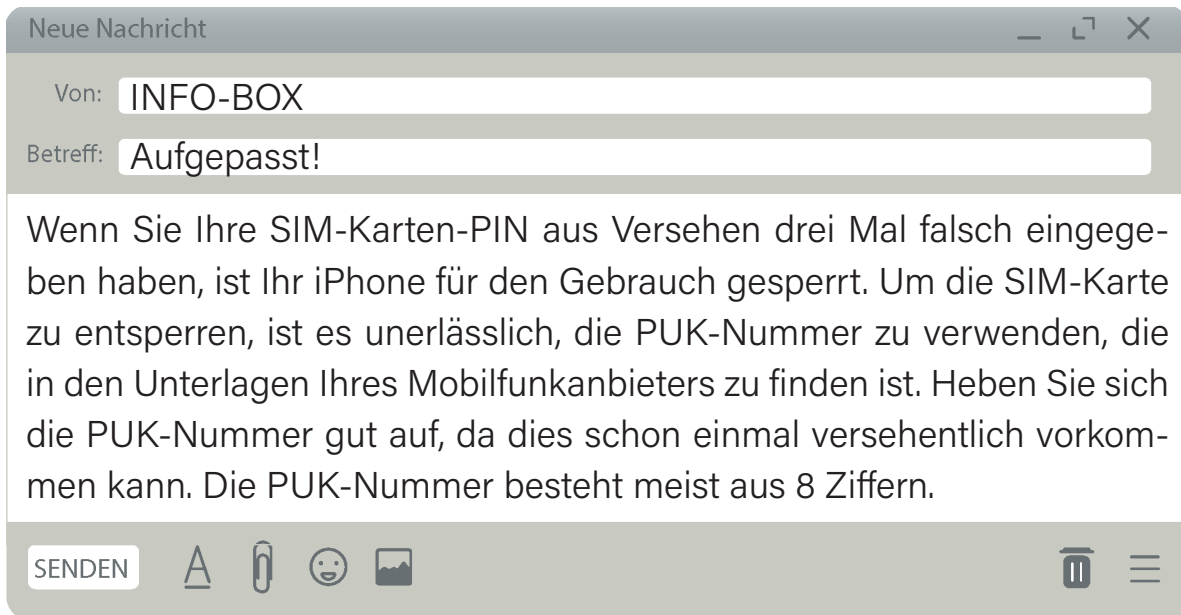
Neue Nachricht

Von: INFO-BOX

Betreff: Aufgepasst!

Wenn Sie Ihre SIM-Karten-PIN aus Versehen drei Mal falsch eingegeben haben, ist Ihr iPhone für den Gebrauch gesperrt. Um die SIM-Karte zu entsperren, ist es unerlässlich, die PUK-Nummer zu verwenden, die in den Unterlagen Ihres Mobilfunkanbieters zu finden ist. Heben Sie sich die PUK-Nummer gut auf, da dies schon einmal versehentlich vorkommen kann. Die PUK-Nummer besteht meist aus 8 Ziffern.

SENDEN A